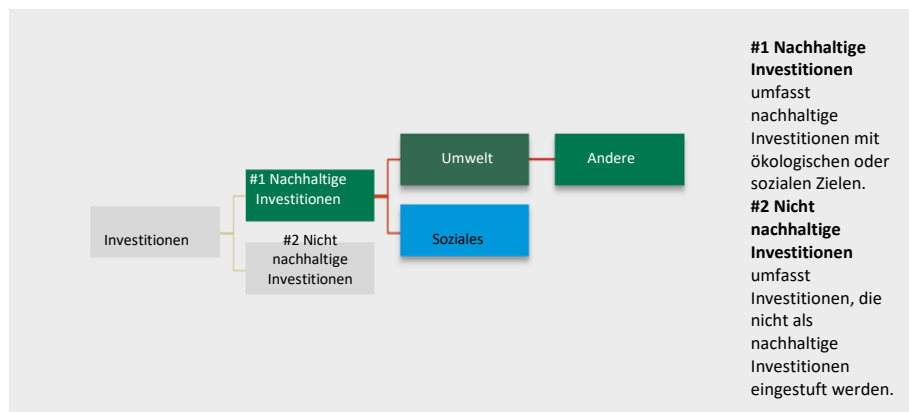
Investitionen

#1 Nachhaltige Investitionen

#2 Nicht nachhaltige Investitionen

Umwelt

Andere

Soziales

**#1 Nachhaltige Investitionen** umfasst nachhaltige Investitionen mit ökologischen oder sozialen Zielen.

**#2 Nicht nachhaltige Investitionen** umfasst Investitionen, die nicht als nachhaltige Investitionen eingestuft werden.